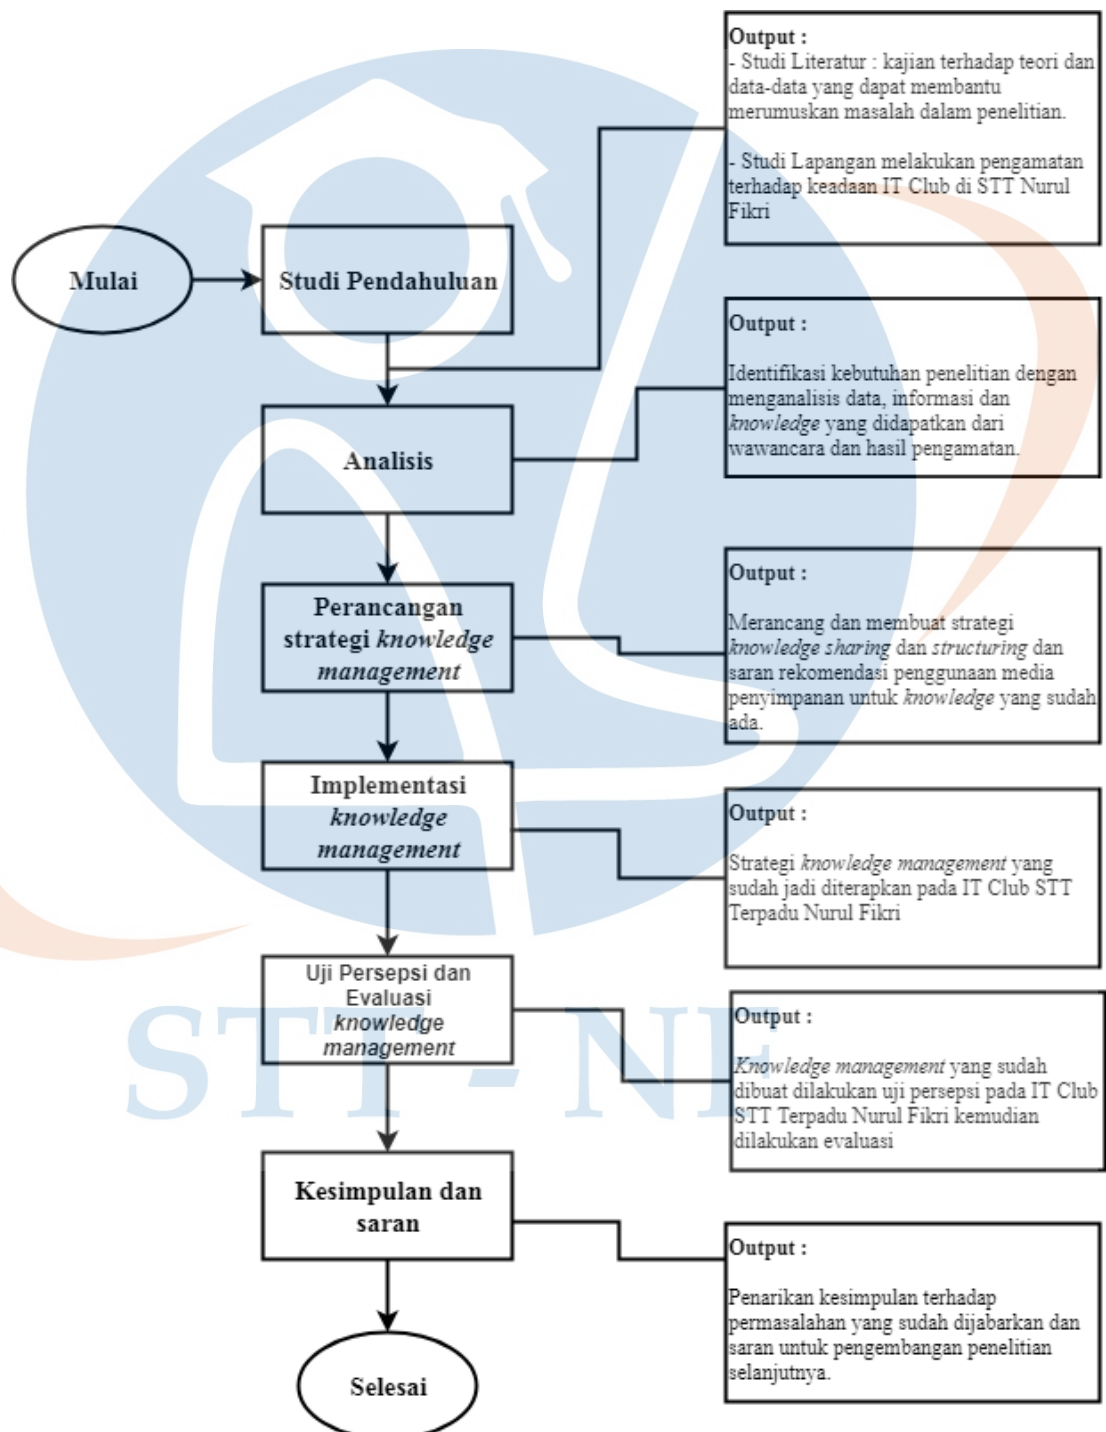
Output :
- Studi Literatur : kajian terhadap teori dan data-data yang dapat membantu merumuskan masalah dalam penelitian.

- Studi Lapangan melakukan pengamatan terhadap keadaan IT Club di STT Nurul Fikri

Mulai

Studi Pendahuluan

Output :

Identifikasi kebutuhan penelitian dengan menganalisis data, informasi dan knowledge yang didapatkan dari wawancara dan hasil pengamatan.

Analisis

Output :

Merancang dan membuat strategi knowledge sharing dan structuring dan saran rekomendasi penggunaan media penyimpanan untuk knowledge yang sudah ada.

Perancangan strategi knowledge management

Implementasi knowledge management

Output :

Strategi knowledge management yang sudah jadi diterapkan pada IT Club STT Terpadu Nurul Fikri

Uji Persepsi dan Evaluasi knowledge management

Output :

Knowledge management yang sudah dibuat dilakukan uji persepsi pada IT Club STT Terpadu Nurul Fikri kemudian dilakukan evaluasi

STT - NF

Kesimpulan dan saran

Output :

Penarikan kesimpulan terhadap permasalahan yang sudah dijabarkan dan saran untuk pengembangan penelitian selanjutnya.

Selesai